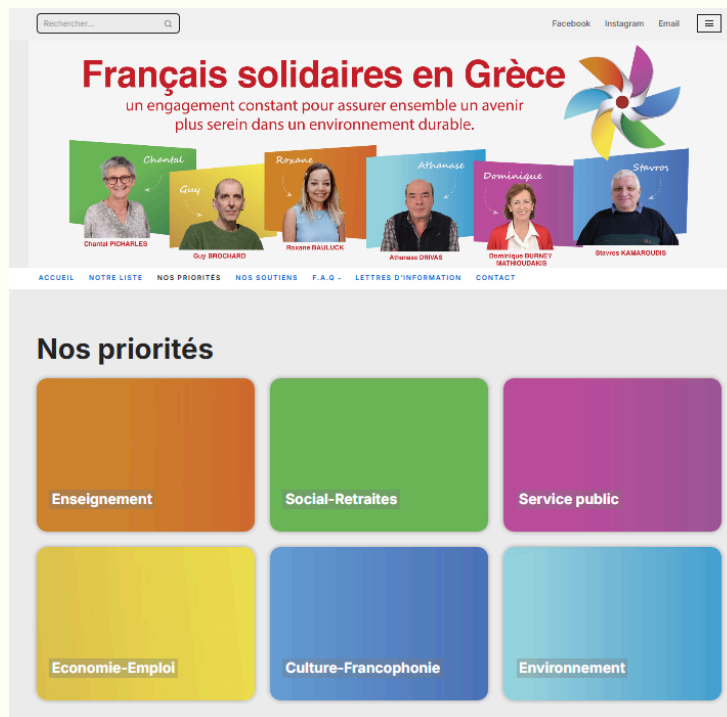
Rechercher...

Facebook Instagram Email

Français solidaires en Grèce
un engagement constant pour assurer ensemble un avenir plus serein dans un environnement durable.

Chantal
Guy
Roxane
Athanase
Dominique
Stavros

Chantal PICHARLES
Guy BROCHARD
Roxane BAULUCK
Athanase DRIVAS
Dominique DURNEY MATHIOUDAKIS
Stavros KAMAROUDIS

ACCUEIL NOTRE LISTE NOS PRIORITÉS NOS SOUTIENS F.A.Q - LETTRES D'INFORMATION CONTACT

Nos priorités

Enseignement

Social-Retraites

Service public

Economie-Emploi

Culture-Francophonie

Environnement